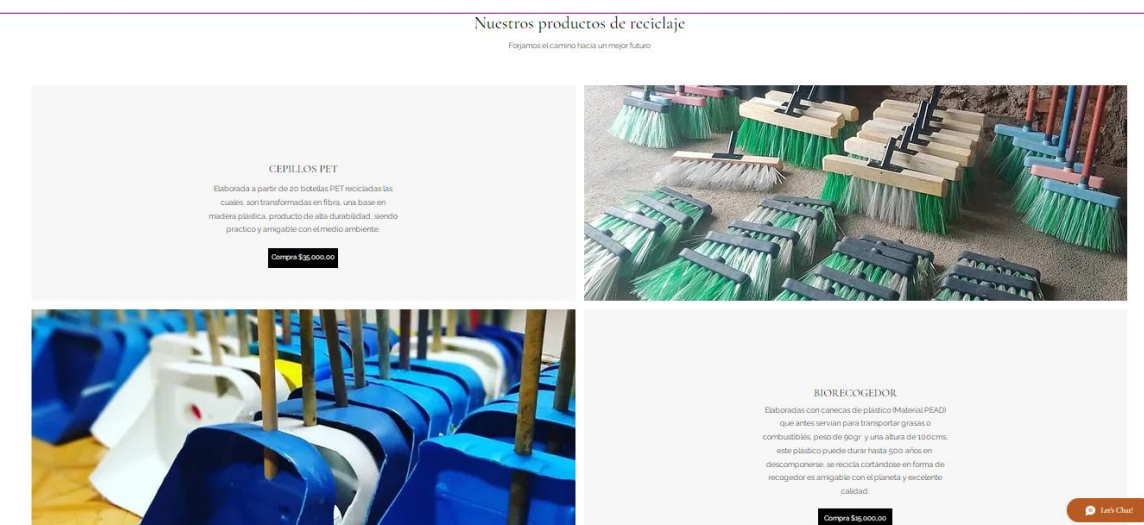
Nuestros productos de reciclaje

Forjamos el camino hacia un mejor futuro

CEPILLOS PET

Elaborada a partir de 20 botellas PET recicladas las cuales son transformadas en fibra, una base en madera plástica, producto de alta durabilidad, siendo practico y amigable con el medio ambiente.

Compra $35.000,00

BIORECOGEDOR

Elaboradas con canecas de plástico (Material PEAD) que antes servían para transportar grasas o combustibles, peso de 90gr y una altura de 100cms, este plastico puede durar hasta 500 años en descomponerse, se recicla cortándose en forma de recogedor es amigable con el planeta y excelente calidad.

Compra $15.000,00

Let's Chat!